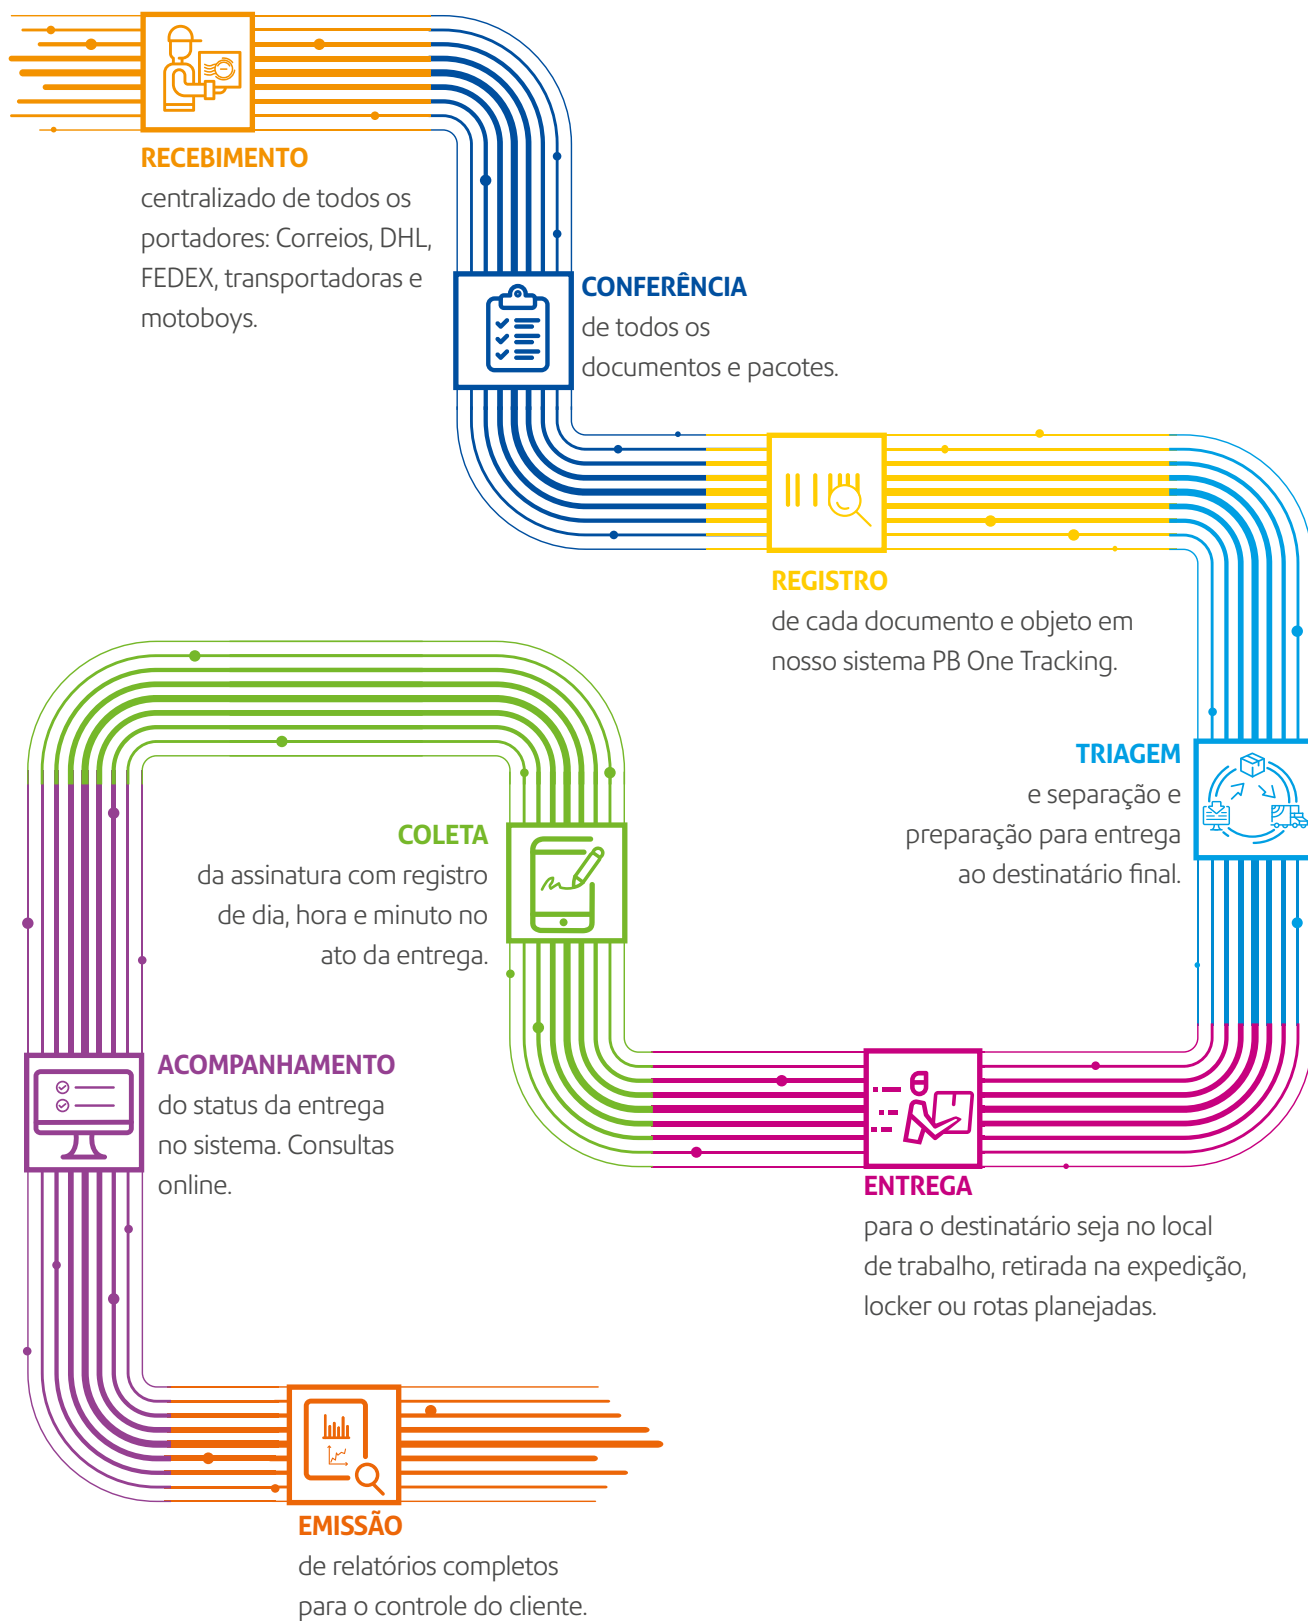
RECEBIMENTO
centralizado de todos os portadores: Correios, DHL, FEDEX, transportadoras e motoboys.

CONFERÊNCIA
de todos os documentos e pacotes.

REGISTRO
de cada documento e objeto em nosso sistema PB One Tracking.

TRIAGEM
e separação e preparação para entrega ao destinatário final.

COLETA
da assinatura com registro de dia, hora e minuto no ato da entrega.

ENTREGA
para o destinatário seja no local de trabalho, retirada na expedição, locker ou rotas planejadas.

ACOMPANHAMENTO
do status da entrega no sistema. Consultas online.

EMISSÃO
de relatórios completos para o controle do cliente.